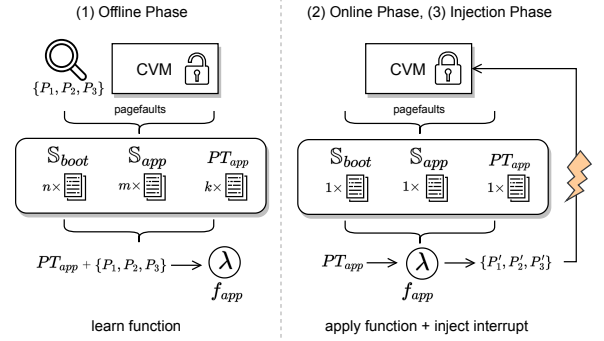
(1) Offline Phase

$\{P_1, P_2, P_3\}$

CVM

pagefaults

$\mathbb{S}_{boot}$ $n\times$

$\mathbb{S}_{app}$ $m\times$

$PT_{app}$ $k\times$

$PT_{app} + \{P_1, P_2, P_3\} \rightarrow \lambda$

$f_{app}$

learn function

(2) Online Phase, (3) Injection Phase

CVM

pagefaults

$\mathbb{S}_{boot}$ $1\times$

$\mathbb{S}_{app}$ $1\times$

$PT_{app}$ $1\times$

$PT_{app} \rightarrow \lambda \rightarrow \{P_1', P_2', P_3'\}$

$f_{app}$

apply function + inject interrupt